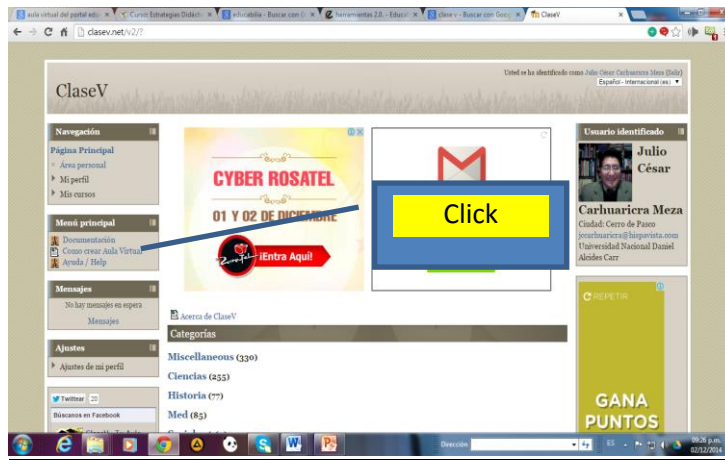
Aula virtual del portal edu ×
Curso: Estrategias Didáct ×
educabilia - Buscar con G ×
herramientas 2.0 - Educa ×
clase v - Buscar con Goog ×
ClaseV ×

clasev.net/v2/?

ClaseV

Usted se ha identificado como Julio César Carhuaricra Meza (Salir)
Español - Internacional (es)

Navegación
Página Principal
Área personal
Mi perfil
Mis cursos

Menú principal
Documentación
Como crear Aula Virtual
Ayuda / Help

Mensajes
No hay mensajes en espera
Mensajes

Ajustes
Ajustes de mi perfil

Twittear 20
Búscanos en Facebook

CYBER ROSATEL
01 Y 02 DE DICIEMBRE
¡Entra Aquí!

Click

Acerca de ClaseV

Categorías
Miscellaneous (330)
Ciencias (255)
Historia (77)
Med (85)

Usuario identificado
Julio César
Carhuaricra Meza
Ciudad: Cerro de Pasco
jccarhuaricra@hispavista.com
Universidad Nacional Daniel Alcides Carr

REPETIR
GANA PUNTOS

Dirección
ES
09:26 p.m.
02/12/2014